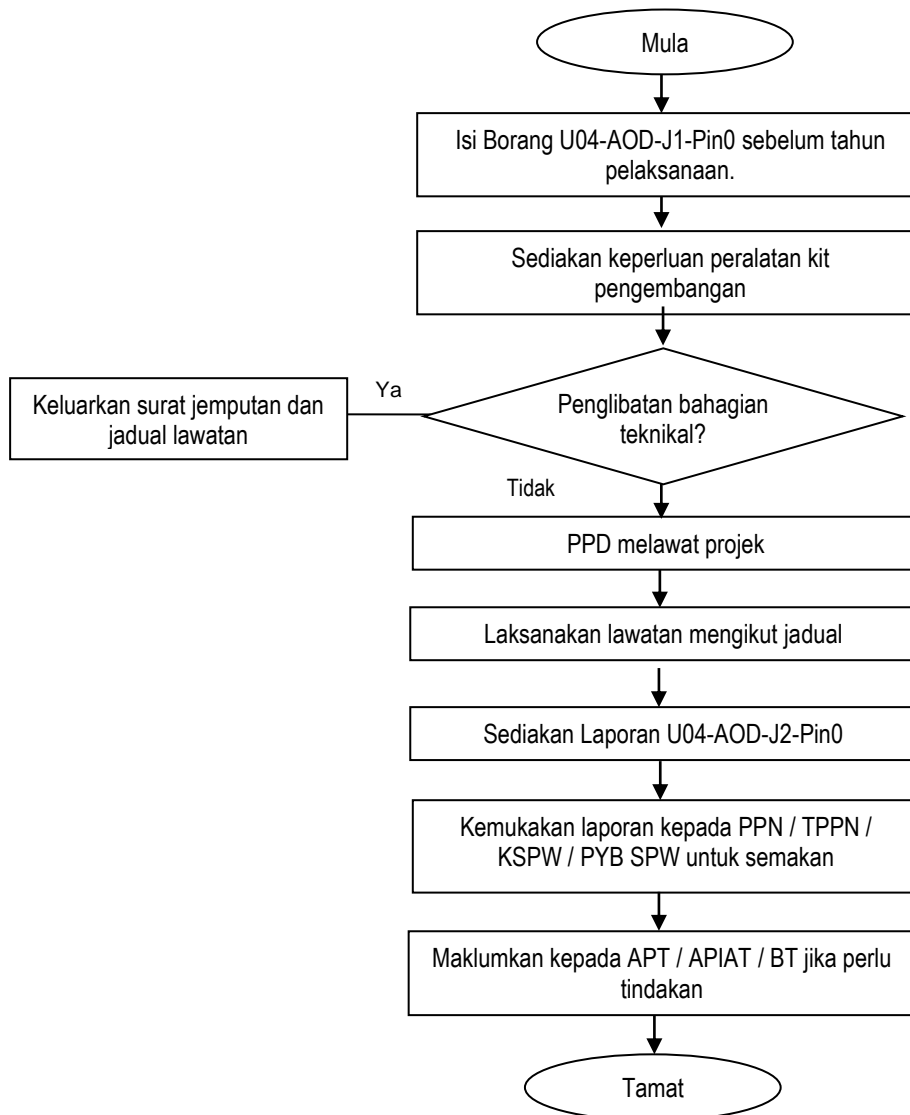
Mula

Isi Borang U04-AOD-J1-Pin0 sebelum tahun pelaksanaan.

Sediakan keperluan peralatan kit pengembangan

Penglibatan bahagian teknikal?

Ya

Keluarkan surat jemputan dan jadual lawatan

Tidak

PPD melawat projek

Laksanakan lawatan mengikut jadual

Sediakan Laporan U04-AOD-J2-Pin0

Kemukakan laporan kepada PPN / TPPN / KSPW / PYB SPW untuk semakan

Maklumkan kepada APT / APIAT / BT jika perlu tindakan

Tamat